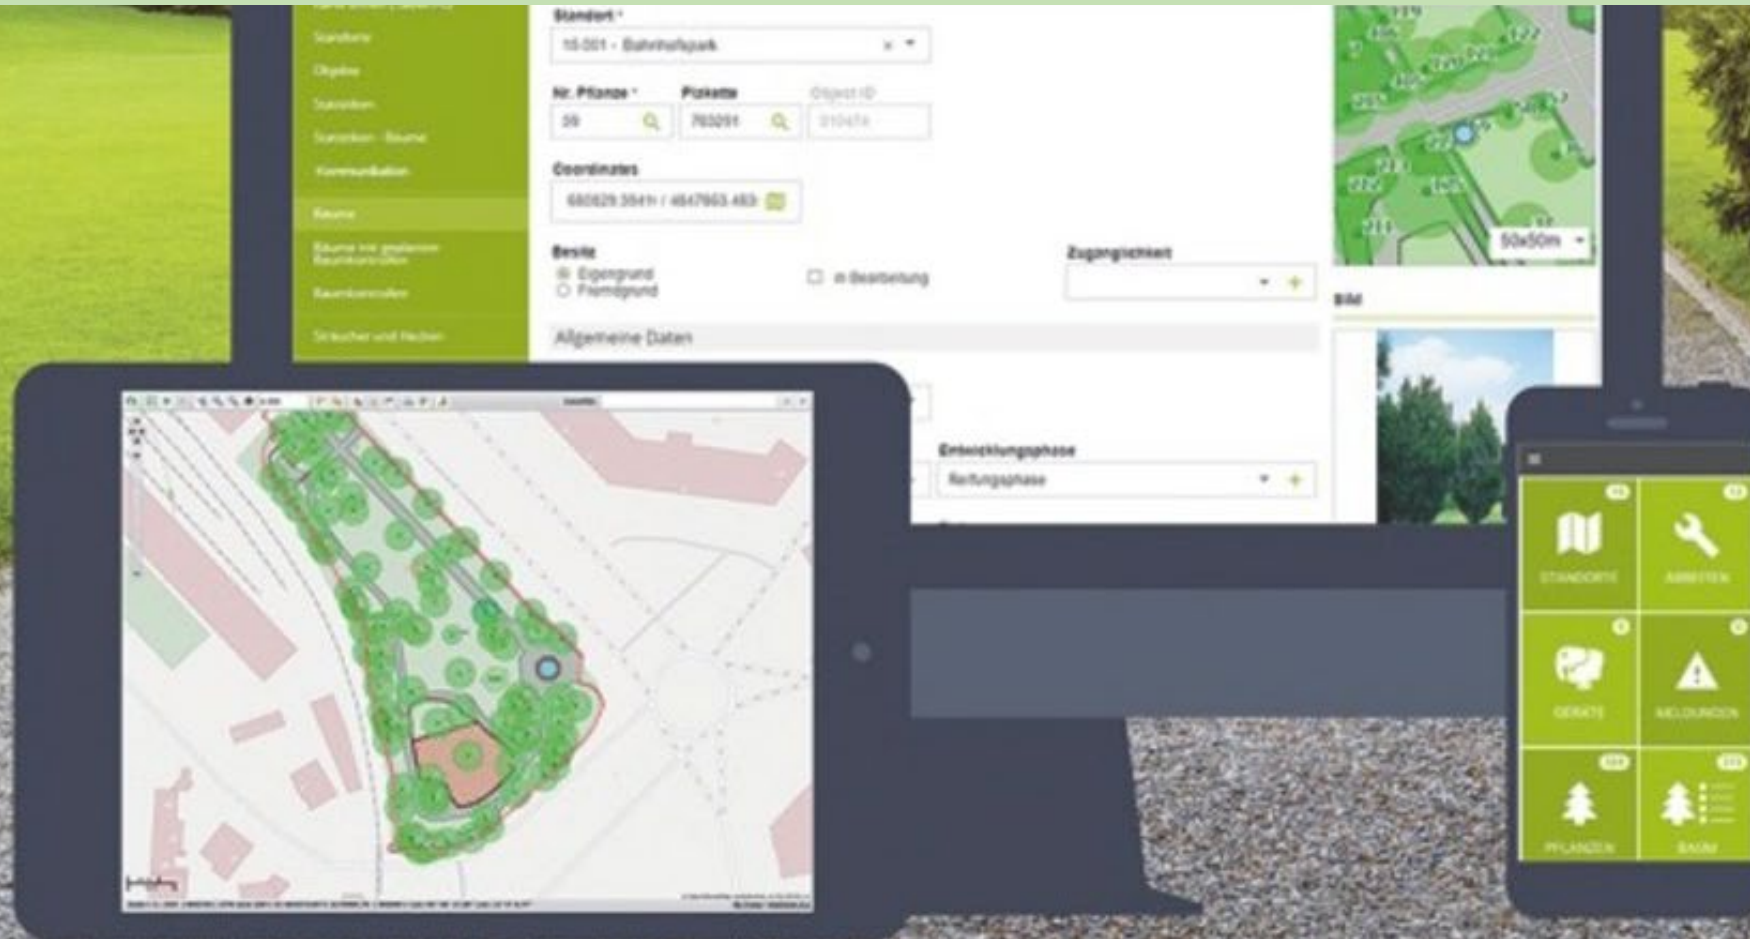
Standorte
Objekte
Statistiken
Statistiken - Bäume
Kommunikation
Bäume
Bäume mit geplanten Baumkontrollen
Baumkontrollen
Sträucher und Hecken

Standort *
10.001 - Bahnhofspark

Nr. Pflanze *
39
Plakette
763291
Objekt ID
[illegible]

Coordinates
680629.3541 / 4847903.483

Besitz
Eigengrund
Fremdgrund
in Bearbeitung

Zugänglichkeit

Allgemeine Daten

Entwicklungsphase
Reifungsphase

50x50m

Bild

STANDORTE
ARBEITEN
GERÄTE
MELDUNGEN
PFLANZEN
BAUM